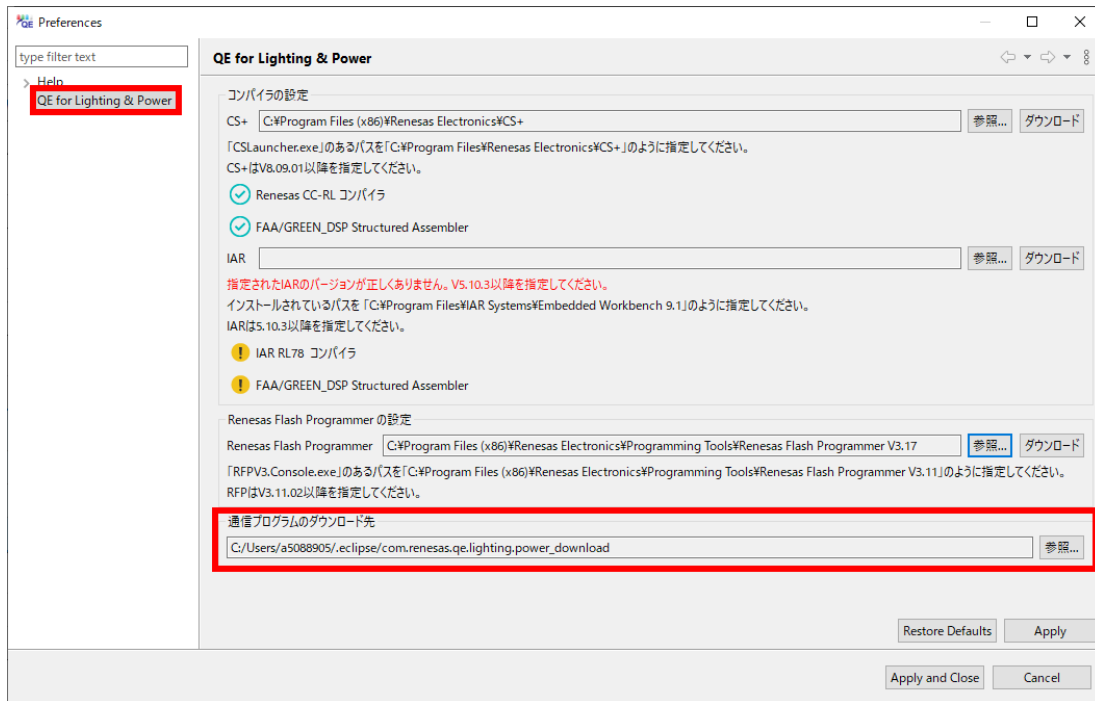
QE Preferences

type filter text

Help
QE for Lighting & Power

QE for Lighting & Power

コンパイラの設定

CS+ C:¥Program Files (x86)¥Renesas Electronics¥CS+ 参照... ダウンロード

「CSLauncher.exe」のあるパスを「C:¥Program Files¥Renesas Electronics¥CS+」のように指定してください。
CS+はV8.09.01以降を指定してください。

Renesas CC-RL コンパイラ

FAA/GREEN_DSP Structured Assembler

IAR 参照... ダウンロード

指定されたIARのバージョンが正しくありません。V5.10.3以降を指定してください。
インストールされているパスを「C:¥Program Files¥IAR Systems¥Embedded Workbench 9.1」のように指定してください。
IARは5.10.3以降を指定してください。

IAR RL78 コンパイラ

FAA/GREEN_DSP Structured Assembler

Renesas Flash Programmer の設定

Renesas Flash Programmer C:¥Program Files (x86)¥Renesas Electronics¥Programming Tools¥Renesas Flash Programmer V3.17 参照... ダウンロード

「RFPV3.Console.exe」のあるパスを「C:¥Program Files (x86)¥Renesas Electronics¥Programming Tools¥Renesas Flash Programmer V3.11」のように指定してください。
RFPはV3.11.02以降を指定してください。

通信プログラムのダウンロード先

C:/Users/a5088905/.eclipse/com.renesas.qe.lighting.power_download 参照...

Restore Defaults Apply

Apply and Close Cancel